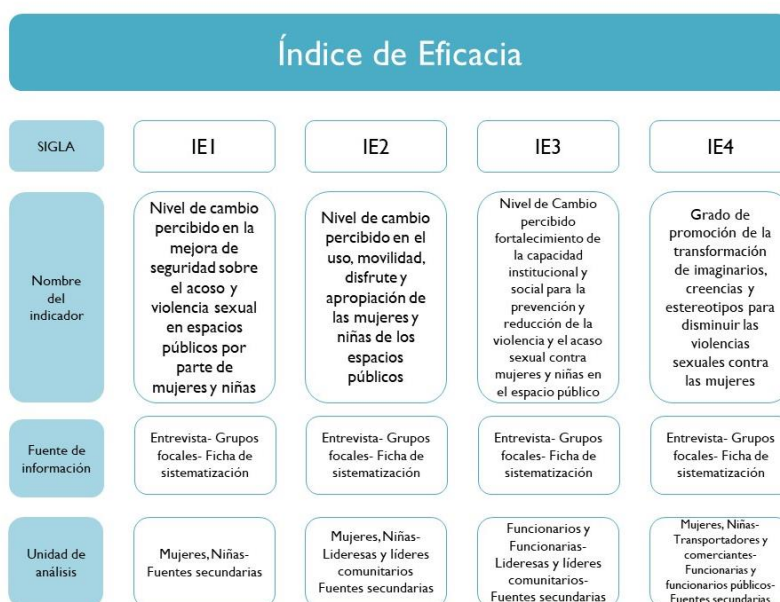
Índice de Eficacia

| SIGLA | IE1 | IE2 | IE3 | IE4 |
|---|---|---|---|---|
| Nombre del indicador | Nivel de cambio percibido en la mejora de seguridad sobre el acoso y violencia sexual en espacios públicos por parte de mujeres y niñas | Nivel de cambio percibido en el uso, movilidad, disfrute y apropiación de las mujeres y niñas de los espacios públicos | Nivel de Cambio percibido fortalecimiento de la capacidad institucional y social para la prevención y reducción de la violencia y el acaso sexual contra mujeres y niñas en el espacio público | Grado de promoción de la transformación de imaginarios, creencias y estereotipos para disminuir las violencias sexuales contra las mujeres |
| Fuente de información | Entrevista- Grupos focales- Ficha de sistematización | Entrevista- Grupos focales- Ficha de sistematización | Entrevista- Grupos focales- Ficha de sistematización | Entrevista- Grupos focales- Ficha de sistematización |
| Unidad de análisis | Mujeres, Niñas- Fuentes secundarias | Mujeres, Niñas- Lideresas y líderes comunitarios Fuentes secundarias | Funcionarios y Funcionarias- Lideresas y líderes comunitarios- Fuentes secundarias | Mujeres, Niñas- Transportadores y comerciantes- Funcionarias y funcionarios públicos- Fuentes secundarias |